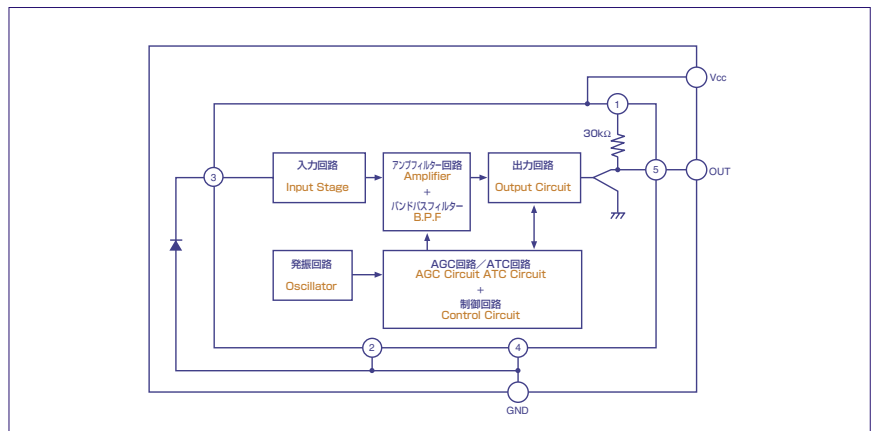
Vcc

1

30kΩ

3

入力回路
Input Stage

アンプフィルター回路
Amplifier
+
バンドパスフィルター
B.P.F

出力回路
Output Circuit

5

OUT

発振回路
Oscillator

AGC回路／ATC回路
AGC Circuit ATC Circuit
+
制御回路
Control Circuit

2

4

GND